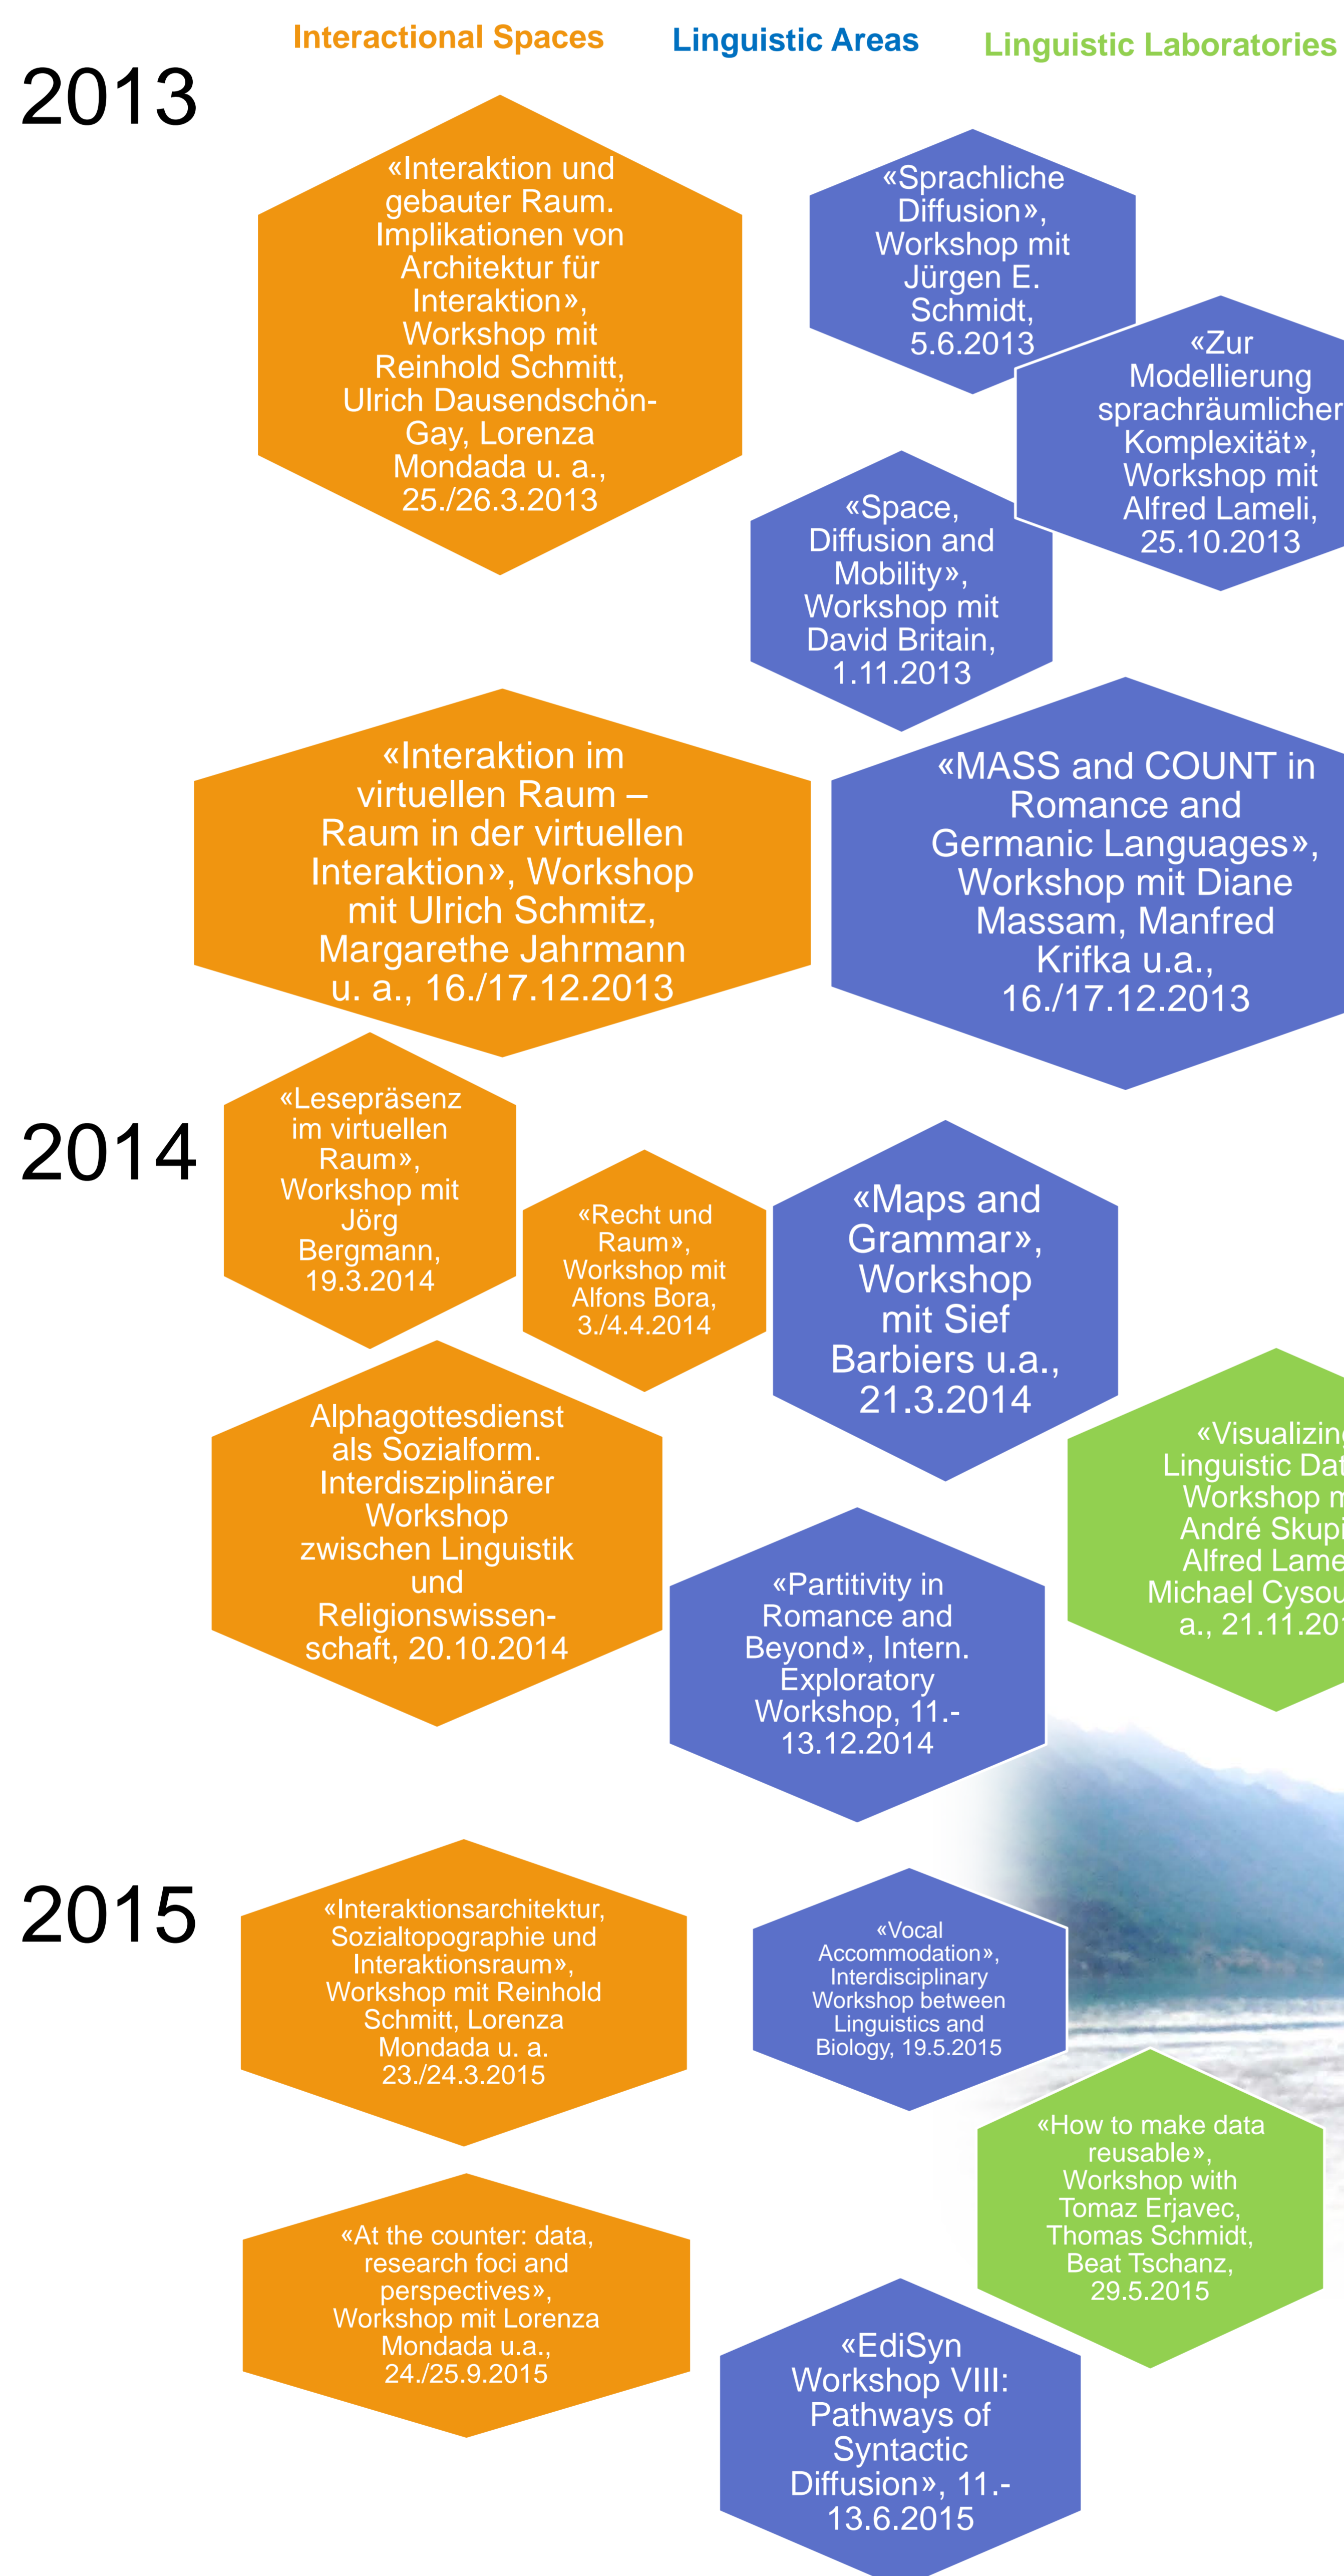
Interactional Spaces

Linguistic Areas

Linguistic Laboratories

2013

«Interaktion und gebauter Raum. Implikationen von Architektur für Interaktion», Workshop mit Reinhold Schmitt, Ulrich Dausendschön-Gay, Lorenza Mondada u. a., 25./26.3.2013

«Sprachliche Diffusion», Workshop mit Jürgen E. Schmidt, 5.6.2013

«Zur Modellierung sprachräumlicher Komplexität», Workshop mit Alfred Lameli, 25.10.2013

«Space, Diffusion and Mobility», Workshop mit David Britain, 1.11.2013

«Interaktion im virtuellen Raum – Raum in der virtuellen Interaktion», Workshop mit Ulrich Schmitz, Margarethe Jahrmann u. a., 16./17.12.2013

«MASS and COUNT in Romance and Germanic Languages», Workshop mit Diane Massam, Manfred Krifka u.a., 16./17.12.2013

2014

«Lesepräsenz im virtuellen Raum», Workshop mit Jörg Bergmann, 19.3.2014

«Recht und Raum», Workshop mit Alfons Bora, 3./4.4.2014

«Maps and Grammar», Workshop mit Sief Barbiers u.a., 21.3.2014

Alphagottesdienst als Sozialform. Interdisziplinärer Workshop zwischen Linguistik und Religionswissenschaft, 20.10.2014

«Visualizin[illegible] Linguistic Dat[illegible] Workshop m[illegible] André Skupi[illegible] Alfred Lame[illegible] Michael Cysou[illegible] a., 21.11.20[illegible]

«Partitivity in Romance and Beyond», Intern. Exploratory Workshop, 11.-13.12.2014

2015

«Interaktionsarchitektur, Sozialtopographie und Interaktionsraum», Workshop mit Reinhold Schmitt, Lorenza Mondada u. a. 23./24.3.2015

«Vocal Accommodation», Interdisciplinary Workshop between Linguistics and Biology, 19.5.2015

«How to make data reusable», Workshop with Tomaz Erjavec, Thomas Schmidt, Beat Tschanz, 29.5.2015

«At the counter: data, research foci and perspectives», Workshop mit Lorenza Mondada u.a., 24./25.9.2015

«EdiSyn Workshop VIII: Pathways of Syntactic Diffusion», 11.-13.6.2015